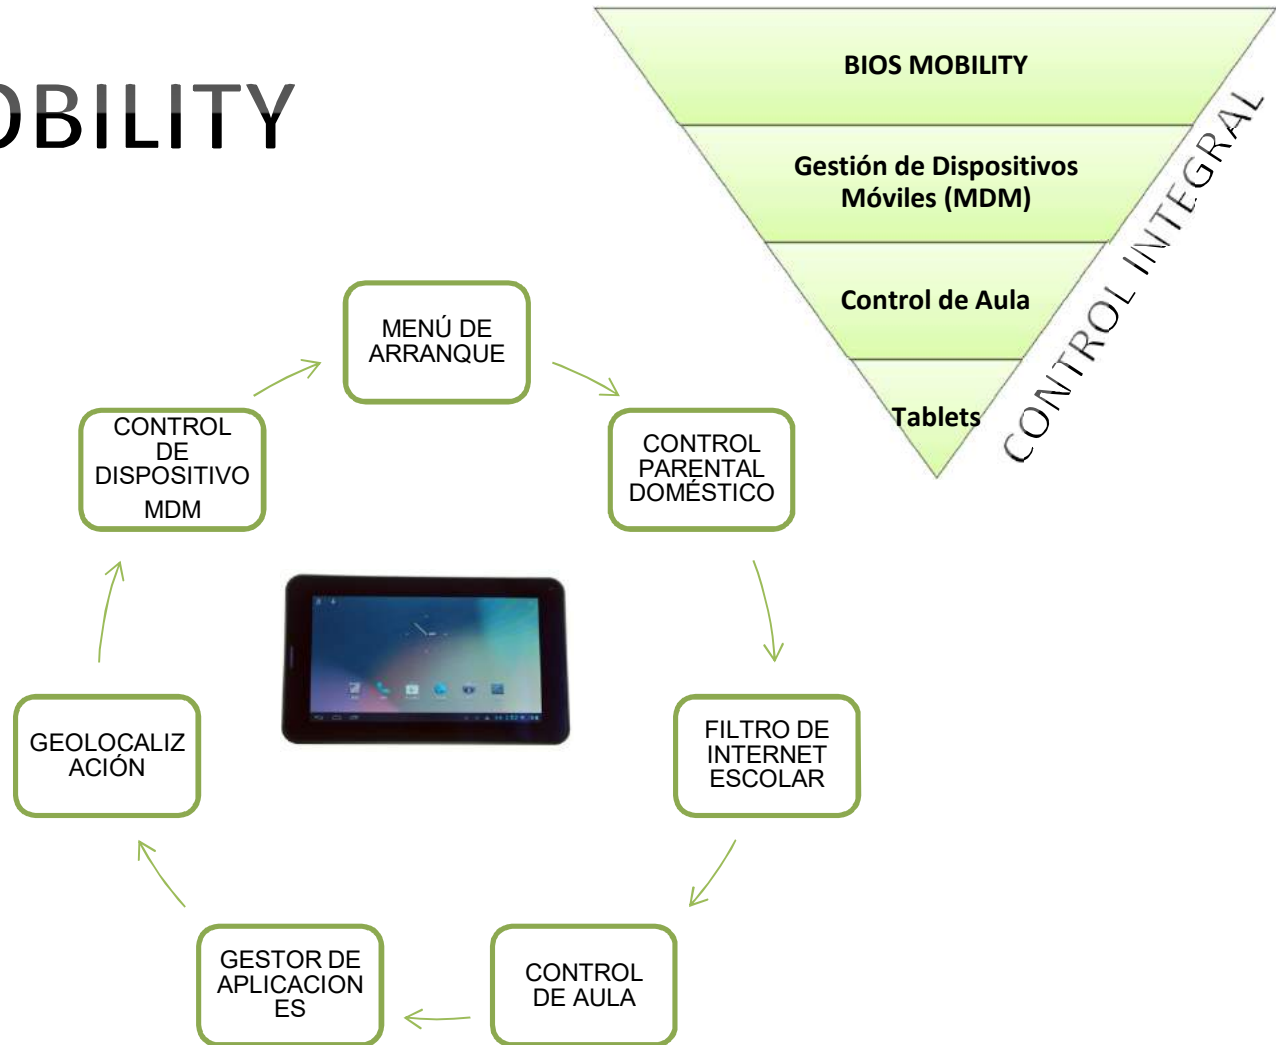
OBILITY

BIOS MOBILITY

Gestión de Dispositivos Móviles (MDM)

Control de Aula

Tablets

CONTROL INTEGRAL

MENÚ DE ARRANQUE

CONTROL PARENTAL DOMÉSTICO

FILTRO DE INTERNET ESCOLAR

CONTROL DE AULA

GESTOR DE APLICACION ES

GEOLOCALIZ ACIÓN

CONTROL DE DISPOSITIVO MDM